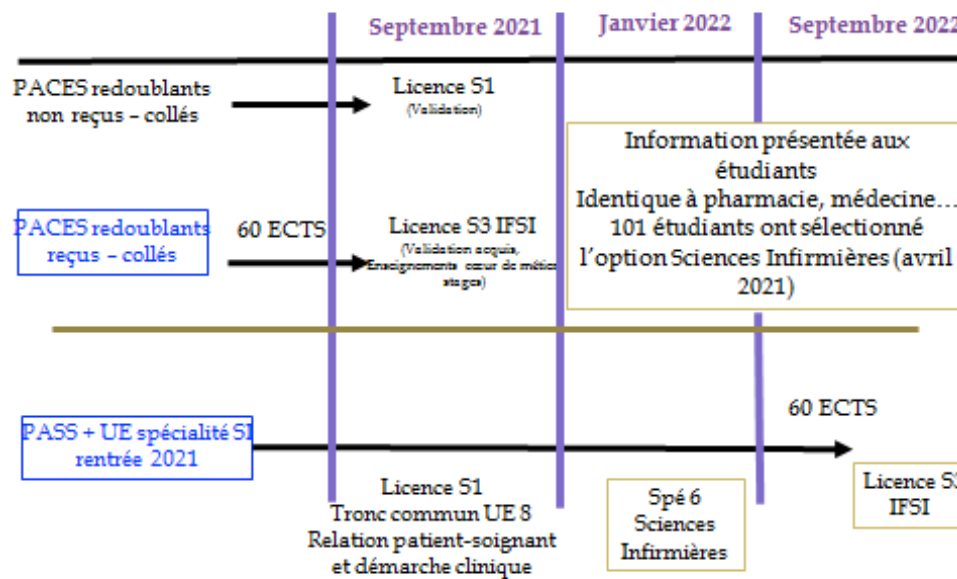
Septembre 2021
Janvier 2022
Septembre 2022

PACES redoublants non reçus – collés

Licence S1
(Validation)

PACES redoublants reçus – collés

60 ECTS

Licence S3 IFSI
(Validation acquis, Enseignements cœur de métier stages)

Information présentée aux étudiants
Identique à pharmacie, médecine…
101 étudiants ont sélectionné l'option Sciences Infirmières (avril 2021)

PASS + UE spécialité SI rentrée 2021

60 ECTS

Licence S1
Tronc commun UE 8
Relation patient-soignant et démarche clinique

Spé 6
Sciences
Infirmières

Licence S3
IFSI